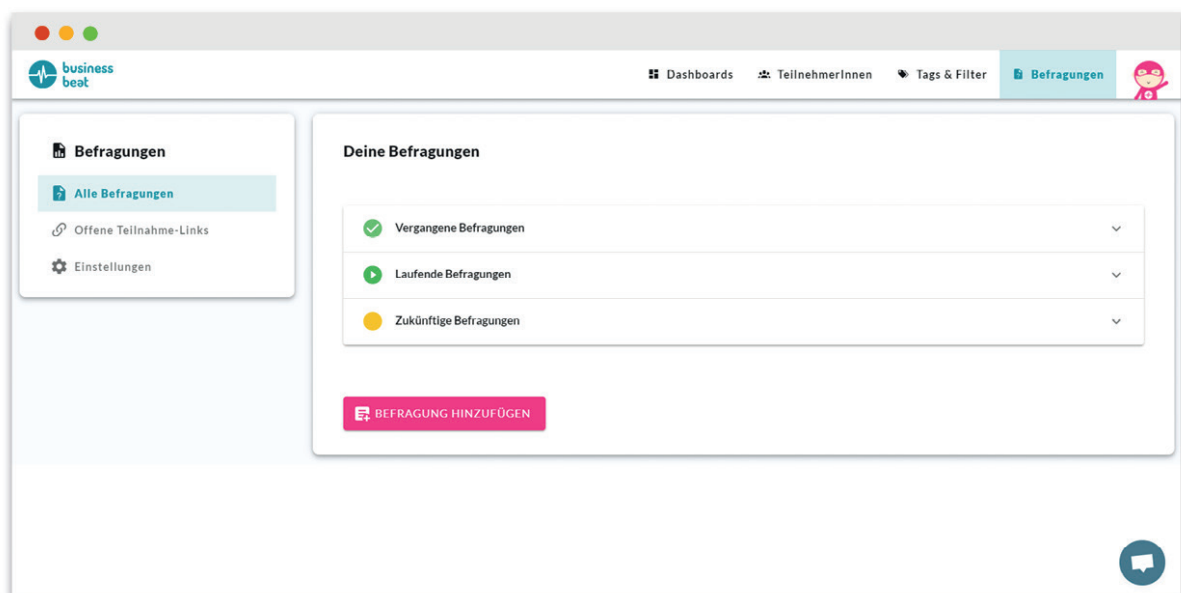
business beat

Dashboards TeilnehmerInnen Tags & Filter Befragungen

Befragungen

Alle Befragungen

Offene Teilnahme-Links

Einstellungen

Deine Befragungen

Vergangene Befragungen

Laufende Befragungen

Zukünftige Befragungen

BEFRAGUNG HINZUFÜGEN